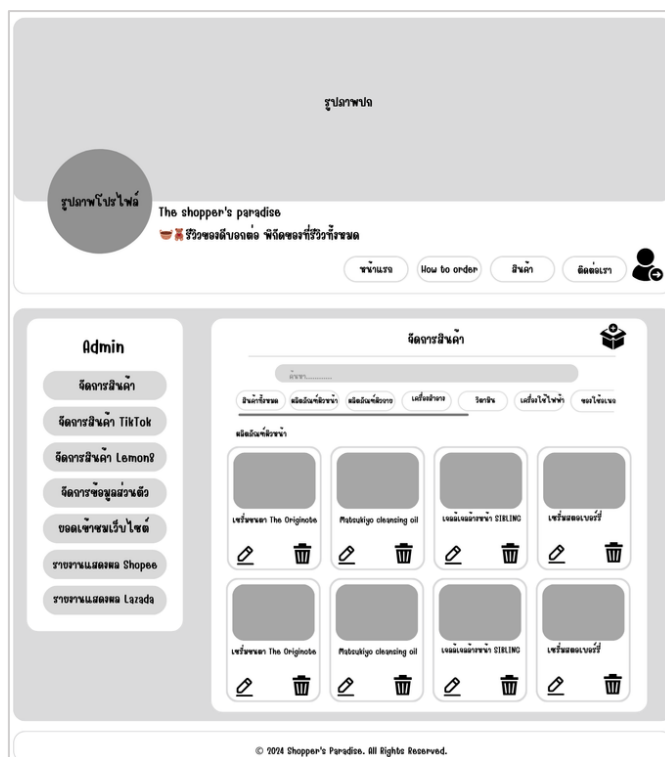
รูปภาพปก

รูปภาพโปรไฟล์

The shopper's paradise

🥣🧸 รีวิวของดีบอกต่อ พิกัดของที่รีวิวทั้งหมด

หน้าแรก | How to order | สินค้า | ติดต่อเรา

Admin

จัดการสินค้า

จัดการสินค้า TikTok

จัดการสินค้า Lemon8

จัดการข้อมูลส่วนตัว

ยอดเข้าชมเว็บไซต์

รายงานแสดงผล Shopee

รายงานแสดงผล Lazada

จัดการสินค้า

ค้นหา.........

สินค้าทั้งหมด | ผลิตภัณฑ์ผิวหน้า | ผลิตภัณฑ์ผิวกาย | เครื่องสำอาง | วิตามิน | เครื่องใช้ไฟฟ้า | ของใช้ในบ้าน

ผลิตภัณฑ์ผิวหน้า

เซรั่มหน้า The Originote

Matsukiyo cleansing oil

เจลล้างหน้า SIBLING

เซรั่มสตรอเบอร์รี่

เซรั่มหน้า The Originote

Matsukiyo cleansing oil

เจลล้างหน้า SIBLING

เซรั่มสตรอเบอร์รี่

© 2024 Shopper's Paradise. All Rights Reserved.